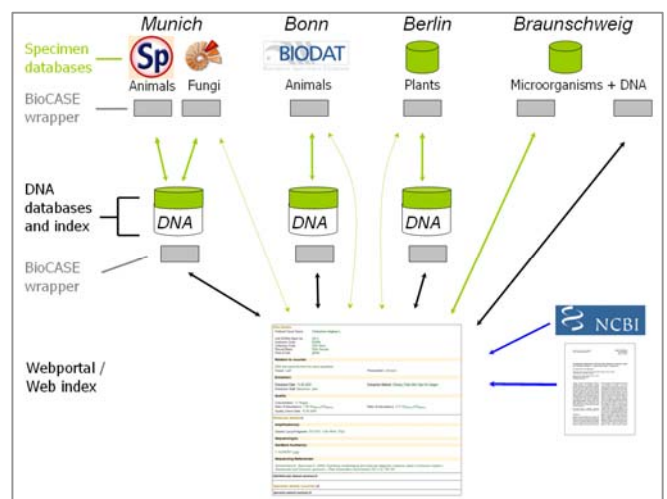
Munich

Bonn

Berlin

Braunschweig

Specimen databases

Sp

BIODAT

Animals

Fungi

Animals

Plants

Microorganisms + DNA

BioCASE wrapper

DNA databases and index

DNA

DNA

DNA

BioCASE wrapper

Webportal / Web index

NCBI